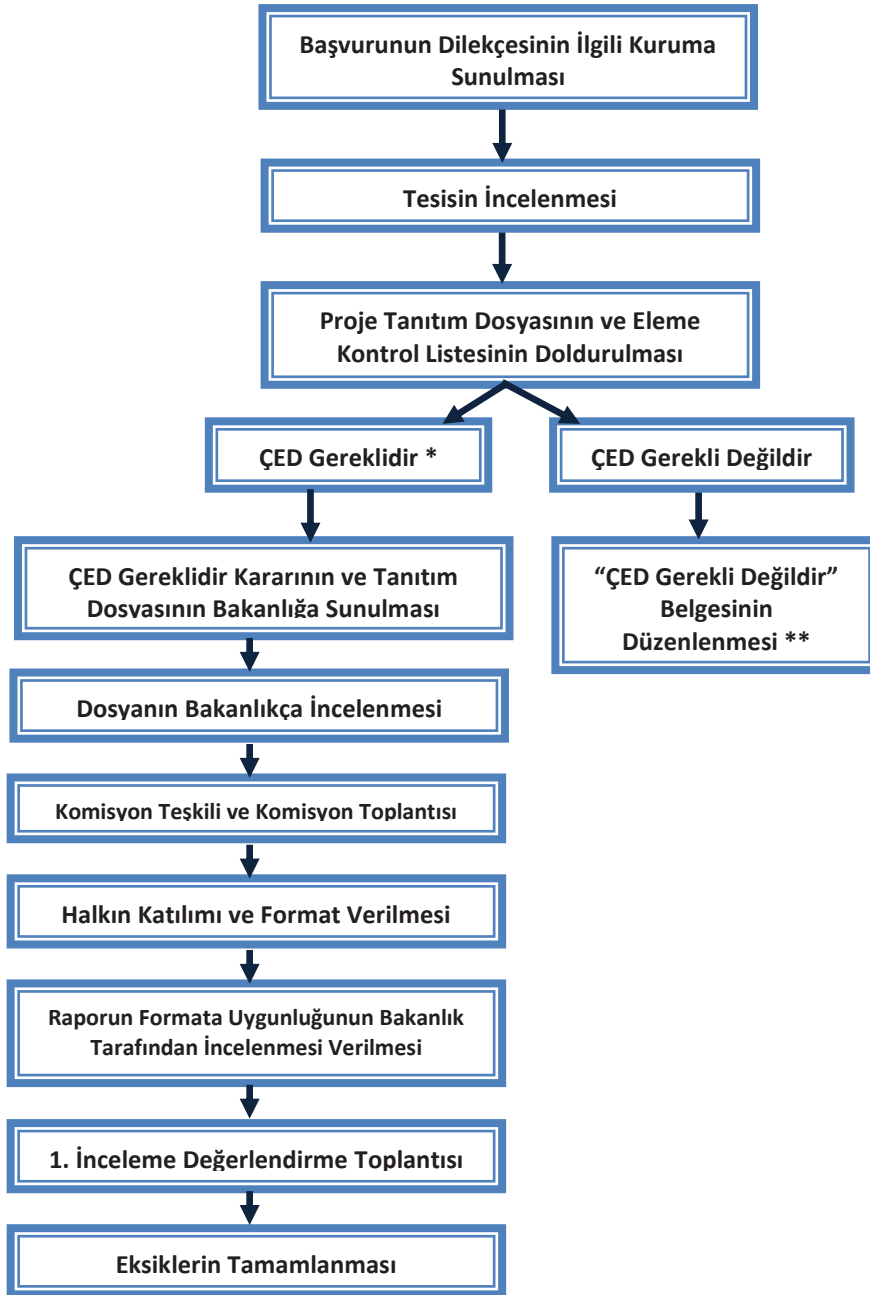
Başvurunun Dilekçesinin İlgili Kuruma Sunulması

Tesisin İncelenmesi

Proje Tanıtım Dosyasının ve Eleme Kontrol Listesinin Doldurulması

ÇED Gereklidir *

ÇED Gerekli Değildir

ÇED Gereklidir Kararının ve Tanıtım Dosyasının Bakanlığa Sunulması

"ÇED Gerekli Değildir" Belgesinin Düzenlenmesi **

Dosyanın Bakanlıkça İncelenmesi

Komisyon Teşkili ve Komisyon Toplantısı

Halkın Katılımı ve Format Verilmesi

Raporun Formata Uygunluğunun Bakanlık Tarafından İncelenmesi Verilmesi

1. İnceleme Değerlendirme Toplantısı

Eksiklerin Tamamlanması